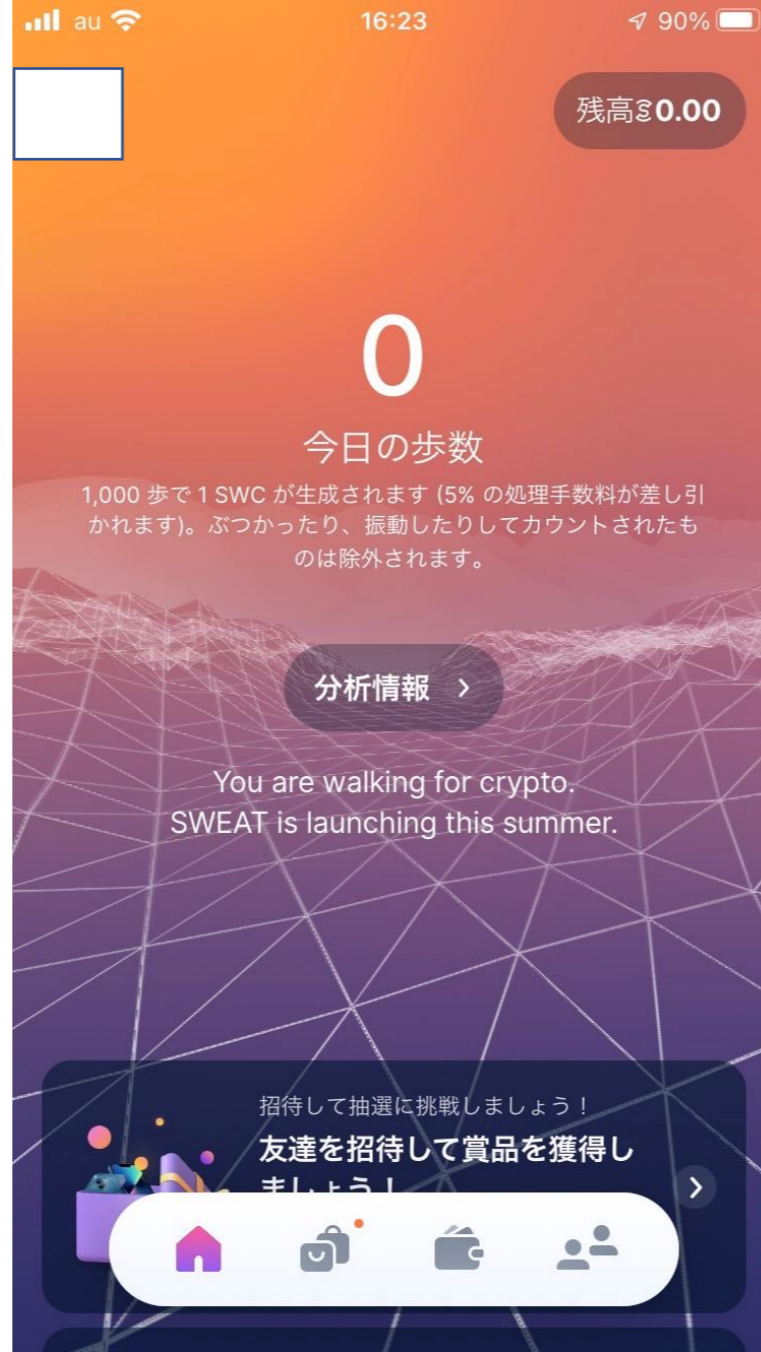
au 16:23 90%

残高$\mathcal{S}$0.00

0

今日の歩数

1,000 歩で 1 SWC が生成されます (5% の処理手数料が差し引かれます)。ぶつかったり、振動したりしてカウントされたものは除外されます。

分析情報 >

You are walking for crypto.
SWEAT is launching this summer.

招待して抽選に挑戦しましょう！

友達を招待して賞品を獲得しましょう！